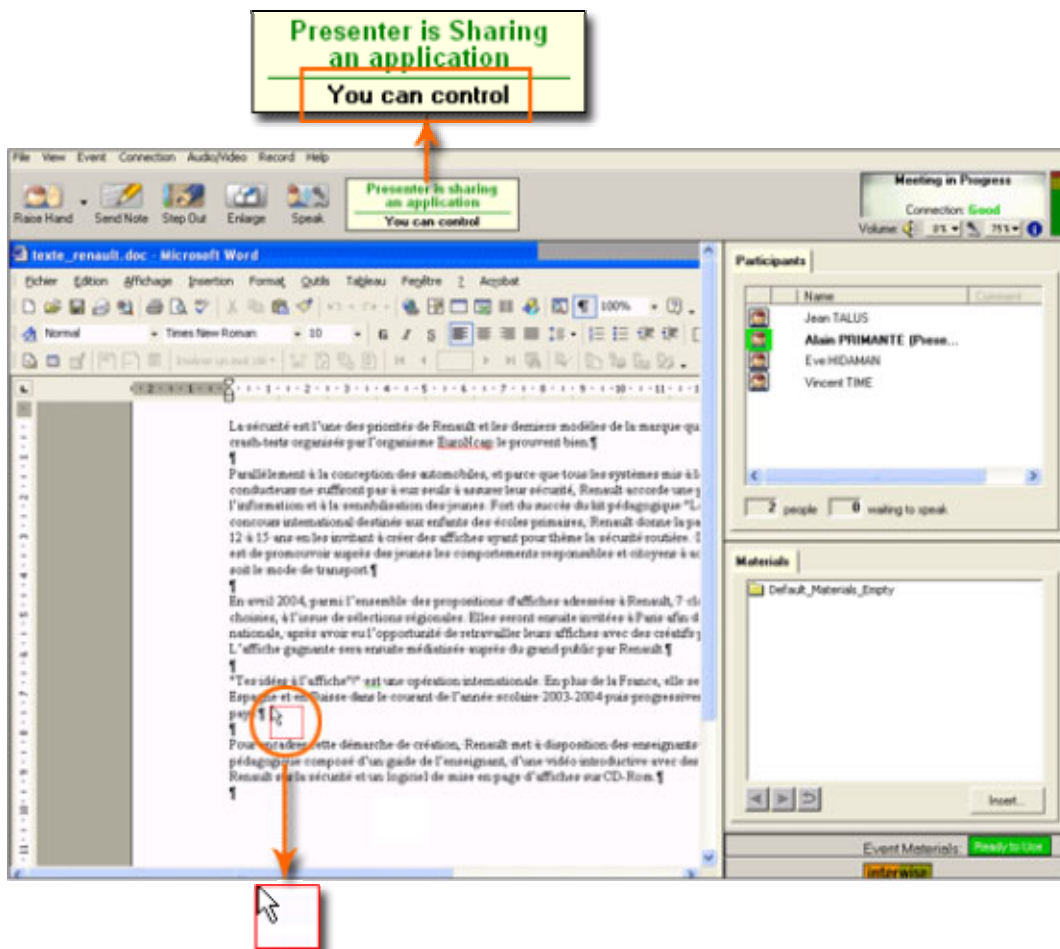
Presenter is Sharing an application

You can control

File View Event Connection Audio/Video Record Help

Raise Hand Send Note Step Out Enlarge Speak

Presenter is sharing an application
You can control

Meeting in Progress
Connection: Good
Volume: 0% 75%

texte_renault.doc - Microsoft Word

Fichier Edition Affichage Insertion Format Outils Tableau Fenêtre ? Acrobat

Normal Times New Roman 10 G I S

100%

La sécurité est l'une des priorités de Renault et les derniers modèles de la marque qu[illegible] crash-tests organisés par l'organisme EuroNcap le prouvent bien.¶
¶
Parallèlement à la conception des automobiles, et parce que tous les systèmes mis à l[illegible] conducteurs ne suffiront pas à eux seuls à assurer leur sécurité, Renault accorde une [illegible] l'information et à la sensibilisation des jeunes. Fort du succès du kit pédagogique "L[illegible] concours international destiné aux enfants des écoles primaires, Renault donne la pa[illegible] 12 à 15 ans en les invitant à créer des affiches ayant pour thème la sécurité routière. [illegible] est de promouvoir auprès des jeunes les comportements responsables et citoyens à sa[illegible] soit le mode de transport.¶
¶
En avril 2004, parmi l'ensemble des propositions d'affiches adressées à Renault, 7 cl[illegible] choisies, à l'issue de sélections régionales. Elles seront ensuite invitées à Paris afin d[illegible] nationale, après avoir eu l'opportunité de retravailler leurs affiches avec des créatifs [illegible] L'affiche gagnante sera ensuite médiatisée auprès du grand public par Renault.¶
¶
"Tes idées à l'affiche"© est une opération internationale. En plus de la France, elle se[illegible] Espagne et en Suisse dans le courant de l'année scolaire 2003-2004 puis progressive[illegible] pays.¶
¶
Pour encadrer cette démarche de création, Renault met à disposition des enseignants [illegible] pédagogique composé d'un guide de l'enseignant, d'une vidéo introductive avec des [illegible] Renault sur la sécurité et un logiciel de mise en page d'affiches sur CD-Rom.¶
¶

Participants
Name Comment
Jean TALUS
Alain PRIMANTE (Prese...
Eve HIDAMAN
Vincent TIME

2 people 0 waiting to speak

Materials
Default_Materials_Empty

Insert...

Event Materials: Ready to Use
interwise